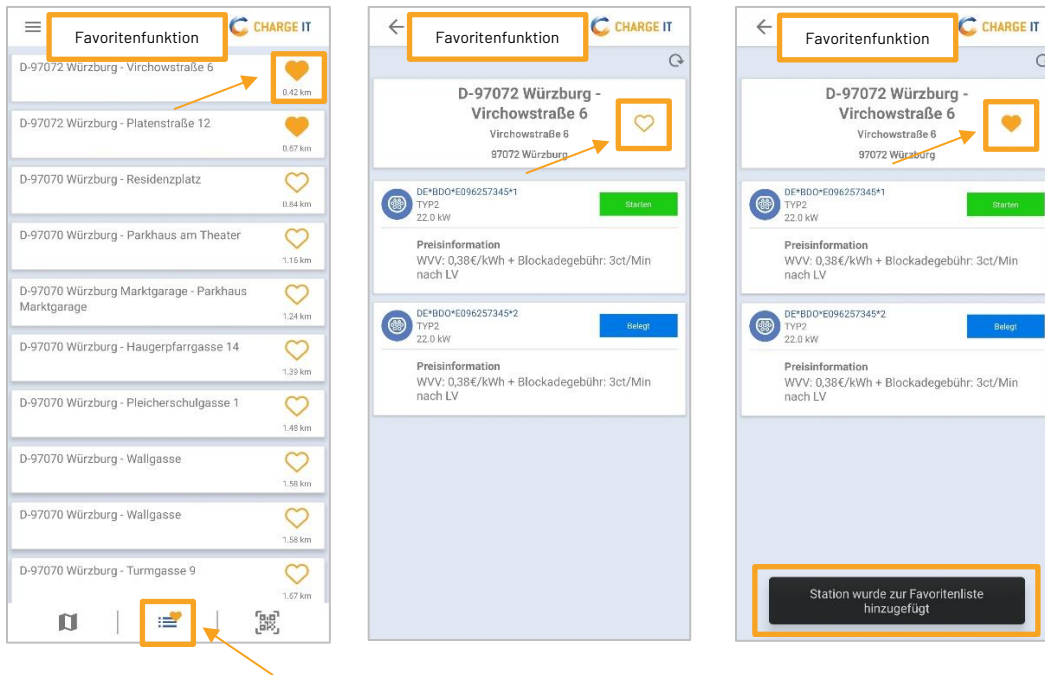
Favoritenfunktion

CHARGE IT

D-97072 Würzburg - Virchowstraße 6
0.42 km

D-97072 Würzburg - Platenstraße 12
0.67 km

D-97070 Würzburg - Residenzplatz
0.84 km

D-97070 Würzburg - Parkhaus am Theater
1.16 km

D-97070 Würzburg Marktgarage - Parkhaus Marktgarage
1.24 km

D-97070 Würzburg - Haugerpfarrgasse 14
1.39 km

D-97070 Würzburg - Pleicherschulgasse 1
1.48 km

D-97070 Würzburg - Wallgasse
1.58 km

D-97070 Würzburg - Wallgasse
1.58 km

D-97070 Würzburg - Turmgasse 9
1.67 km

Favoritenfunktion

CHARGE IT

D-97072 Würzburg - Virchowstraße 6
Virchowstraße 6
97072 Würzburg

DE*BDO*E096257345*1
TYP2
22.0 kW
Starten

Preisinformation
WVV: 0,38€/kWh + Blockadegebühr: 3ct/Min nach LV

DE*BDO*E096257345*2
TYP2
22.0 kW
Belegt

Preisinformation
WVV: 0,38€/kWh + Blockadegebühr: 3ct/Min nach LV

Favoritenfunktion

CHARGE IT

D-97072 Würzburg - Virchowstraße 6
Virchowstraße 6
97072 Würzburg

DE*BDO*E096257345*1
TYP2
22.0 kW
Starten

Preisinformation
WVV: 0,38€/kWh + Blockadegebühr: 3ct/Min nach LV

DE*BDO*E096257345*2
TYP2
22.0 kW
Belegt

Preisinformation
WVV: 0,38€/kWh + Blockadegebühr: 3ct/Min nach LV

Station wurde zur Favoritenliste hinzugefügt